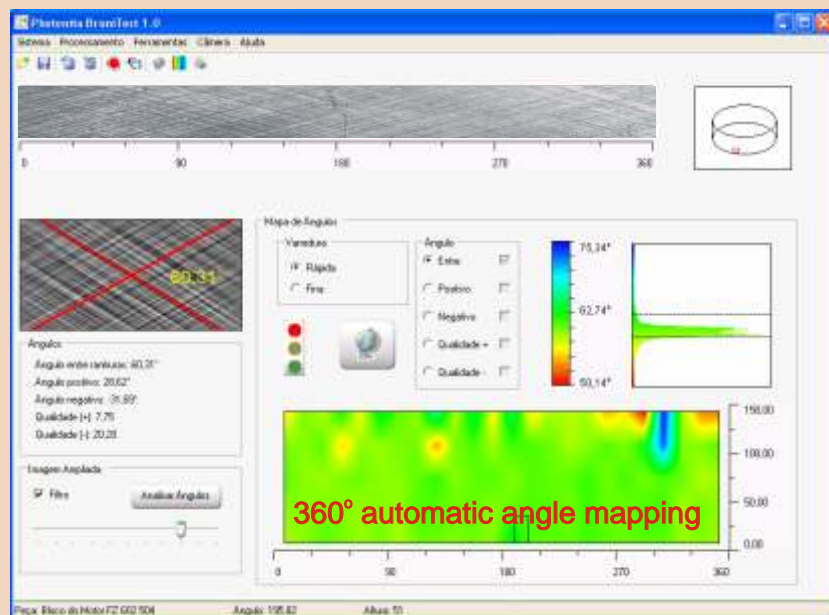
Photonita BraniTest 1.0

Sistema Processamento Ferramentas Câmera Ajuda

0 90 180 270 360

60.31

Ângulos
Ângulo entre ranhuras: 60,31°
Ângulo positivo: 28,62°
Ângulo negativo: -31,69°
Qualidade (+): 7,75
Qualidade (-): 20,28

Imagem Ampliada
Filtro
Analisar Ângulos

Mapa de Ângulos
Varredura
Rápida
Fina

Ângulo
Entre
Positivo
Negativo
Qualidade +
Qualidade -

75,34°
62,74°
50,14°

150,00
100,00
50,00
0,00

0 90 180 270 360

360° automatic angle mapping

Peça: Bloco do Motor FZ 602 504 Ângulo: 195,82 Altura: 51